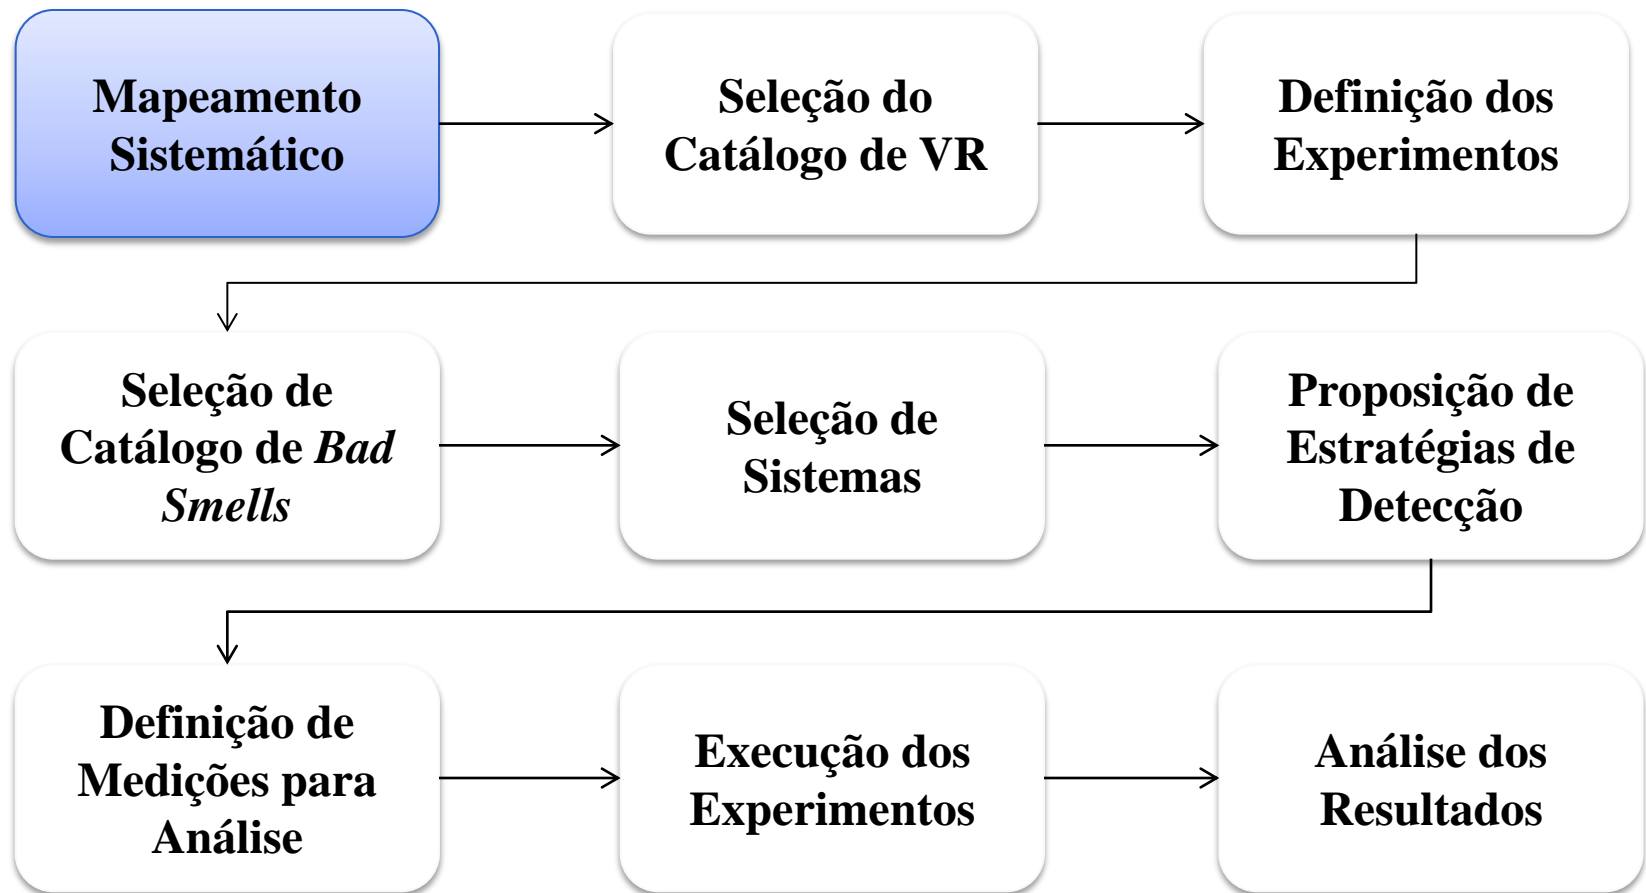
Mapeamento Sistemático

Seleção do Catálogo de VR

Definição dos Experimentos

Seleção de Catálogo de *Bad Smells*

Seleção de Sistemas

Proposição de Estratégias de Detecção

Definição de Medições para Análise

Execução dos Experimentos

Análise dos Resultados